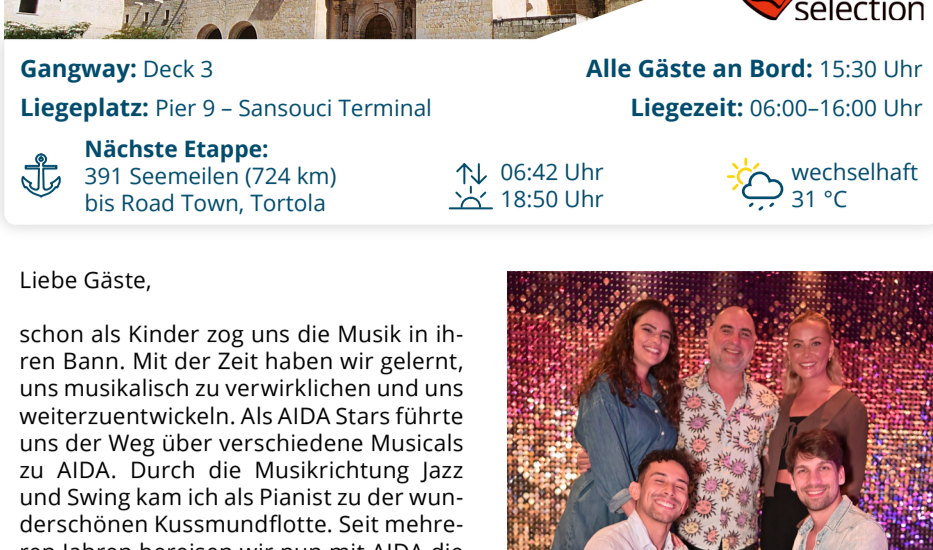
selection

Gangway: Deck 3

Alle Gäste an Bord: 15:30 Uhr

Liegeplatz: Pier 9 – Sansouci Terminal

Liegezeit: 06:00–16:00 Uhr

Nächste Etappe:
391 Seemeilen (724 km)
bis Road Town, Tortola

06:42 Uhr
18:50 Uhr

wechselhaft
31 °C

Liebe Gäste,

schon als Kinder zog uns die Musik in ihren Bann. Mit der Zeit haben wir gelernt, uns musikalisch zu verwirklichen und uns weiterzuentwickeln. Als AIDA Stars führte uns der Weg über verschiedene Musicals zu AIDA. Durch die Musikrichtung Jazz und Swing kam ich als Pianist zu der wunderschönen Kussmundflotte. Seit mehreren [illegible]